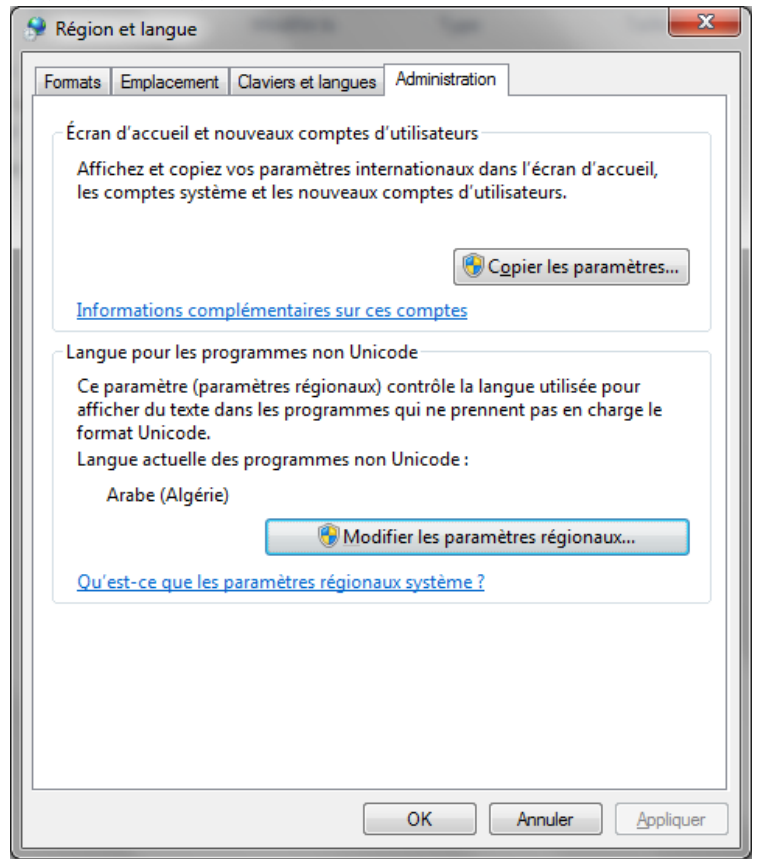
Région et langue

Formats | Emplacement | Claviers et langues | Administration

Écran d'accueil et nouveaux comptes d'utilisateurs

Affichez et copiez vos paramètres internationaux dans l'écran d'accueil, les comptes système et les nouveaux comptes d'utilisateurs.

Copier les paramètres...

Informations complémentaires sur ces comptes

Langue pour les programmes non Unicode

Ce paramètre (paramètres régionaux) contrôle la langue utilisée pour afficher du texte dans les programmes qui ne prennent pas en charge le format Unicode.

Langue actuelle des programmes non Unicode :

Arabe (Algérie)

Modifier les paramètres régionaux...

Qu'est-ce que les paramètres régionaux système ?

OK | Annuler | Appliquer